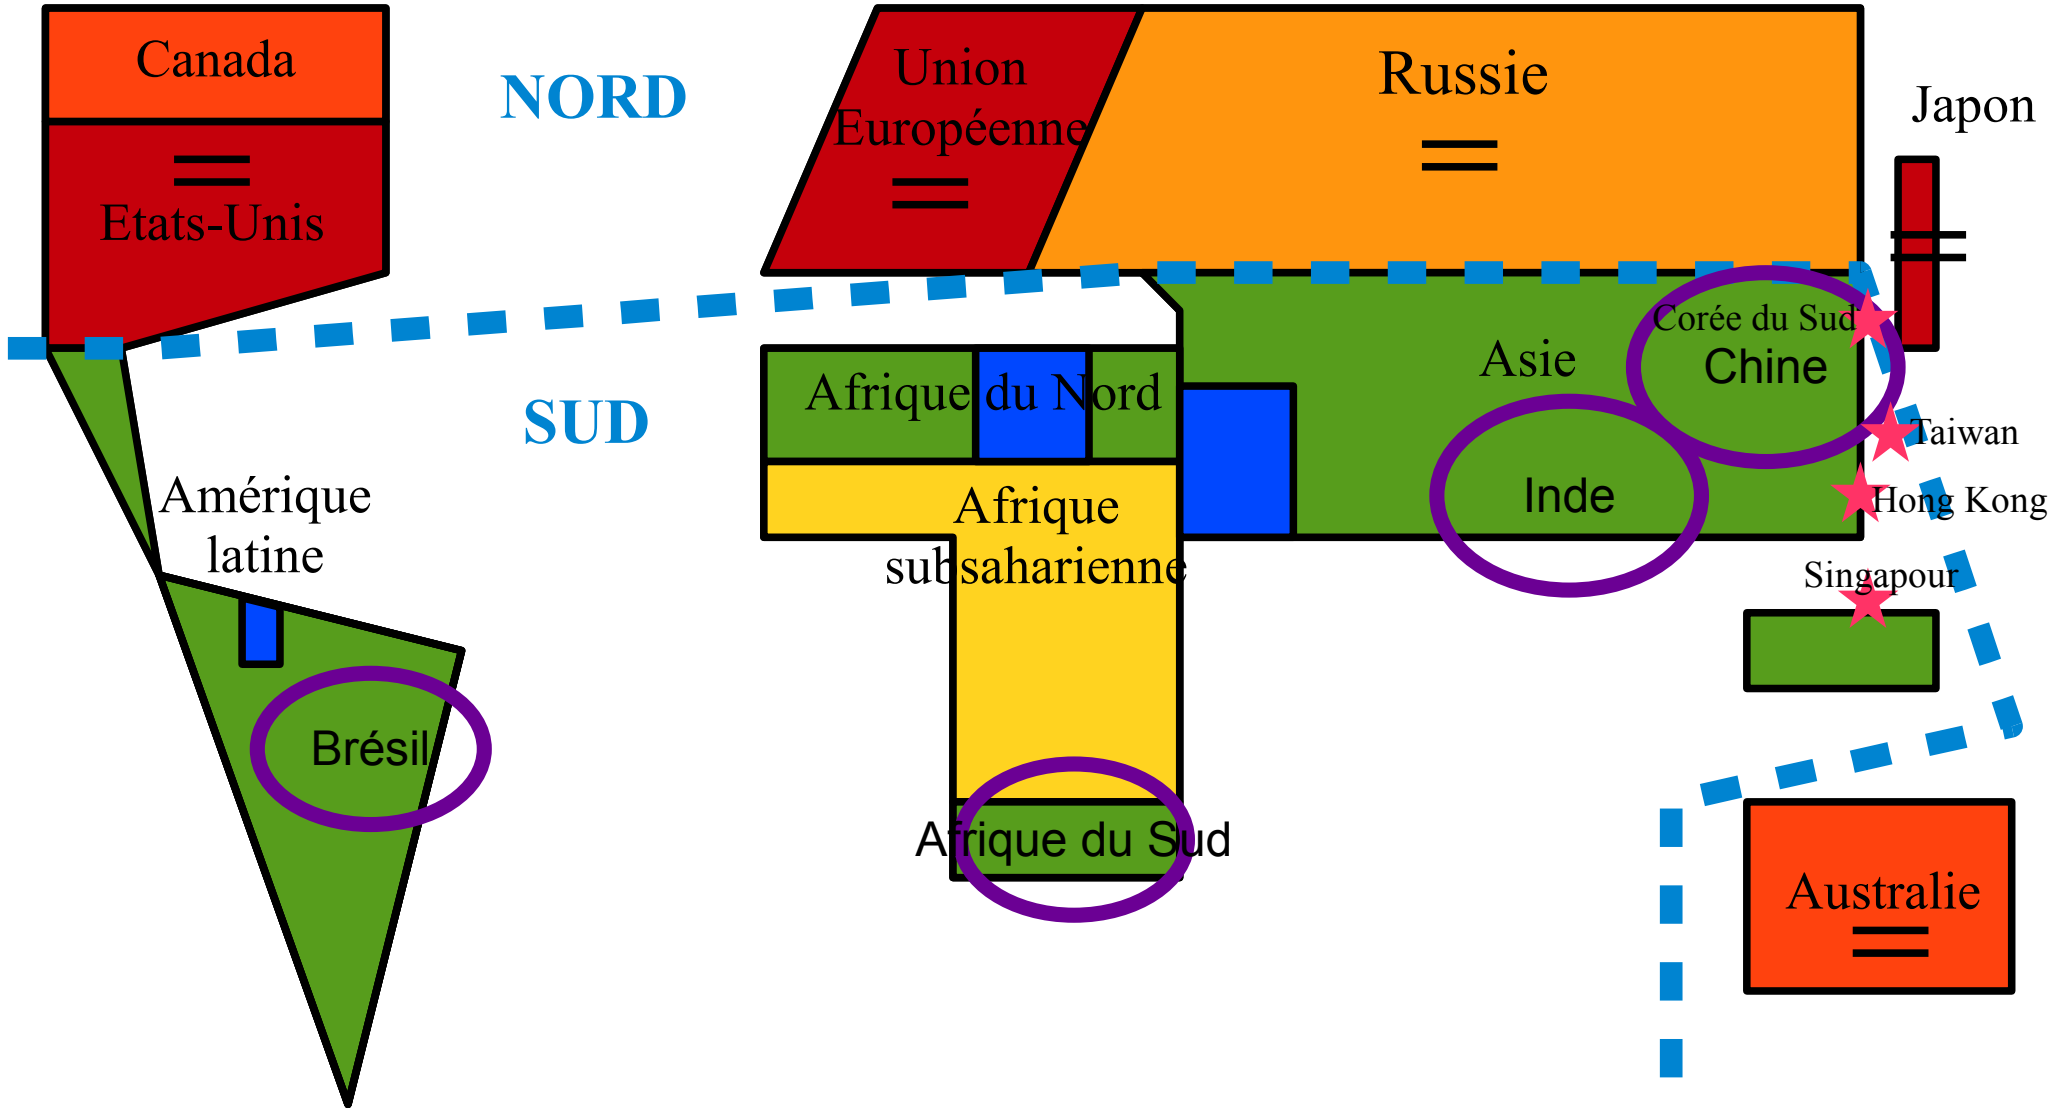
Canada

Etats-Unis

NORD

Union Européenne

Russie

Japon

SUD

Corée du Sud

Chine

Asie

Afrique du Nord

Taiwan

Inde

Hong Kong

Amérique latine

Afrique subsaharienne

Singapour

Brésil

Afrique du Sud

Australie